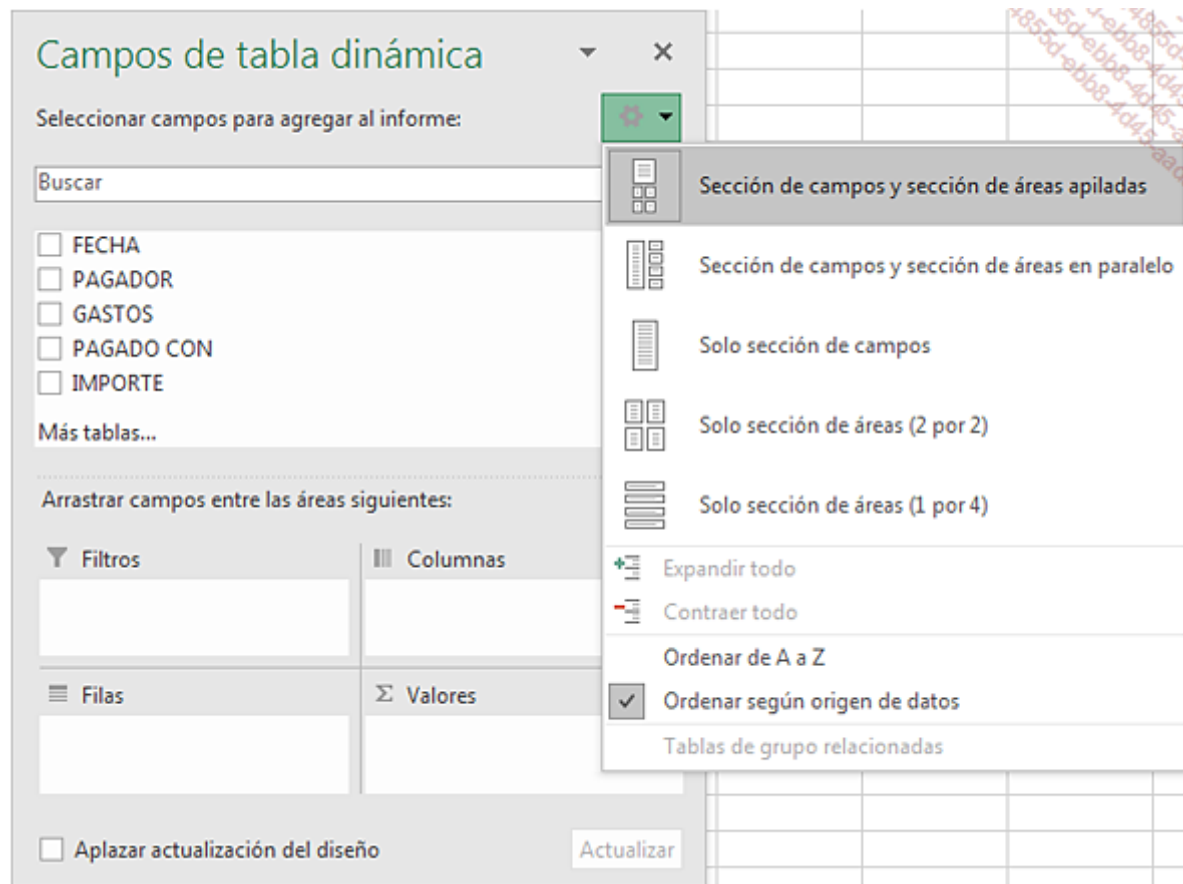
Campos de tabla dinámica

Seleccionar campos para agregar al informe:

Buscar

FECHA
PAGADOR
GASTOS
PAGADO CON
IMPORTE

Más tablas...

Arrastrar campos entre las áreas siguientes:

Filtros
Columnas
Filas
Σ Valores

Aplazar actualización del diseño
Actualizar

Sección de campos y sección de áreas apiladas
Sección de campos y sección de áreas en paralelo
Solo sección de campos
Solo sección de áreas (2 por 2)
Solo sección de áreas (1 por 4)
Expandir todo
Contraer todo
Ordenar de A a Z
Ordenar según origen de datos
Tablas de grupo relacionadas

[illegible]